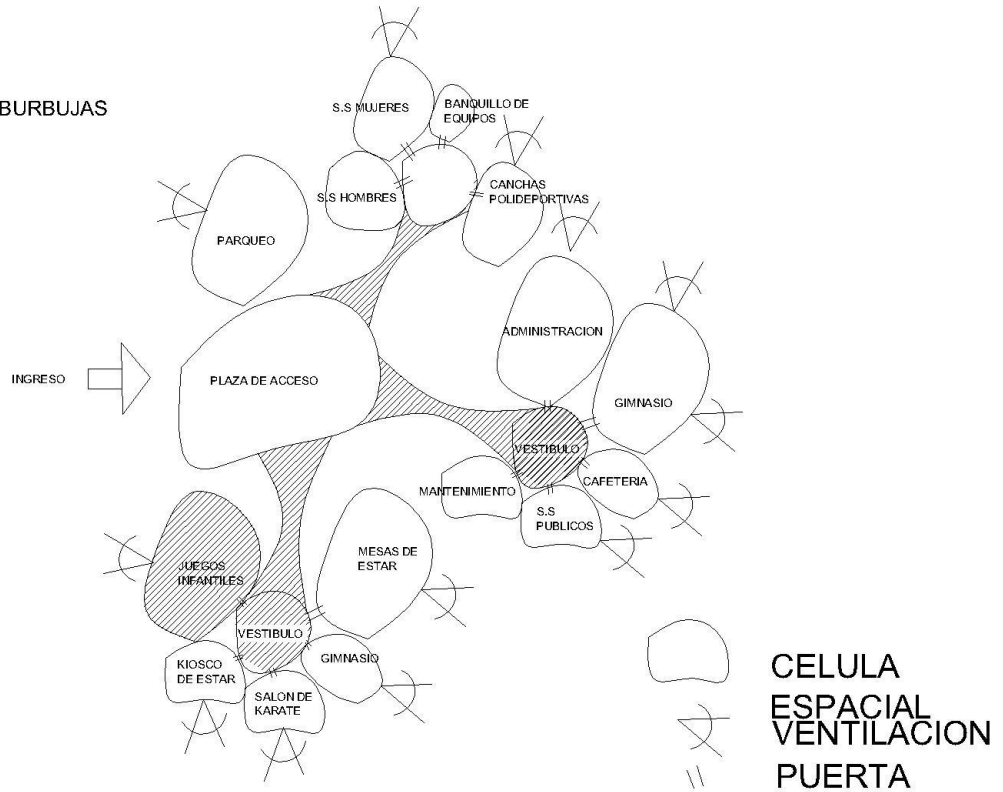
BURBUJAS

S.S MUJERES

BANQUILLO DE EQUIPOS

S.S HOMBRES

CANCHAS POLIDEPORTIVAS

PARQUEO

ADMINISTRACION

INGRESO

PLAZA DE ACCESO

GIMNASIO

VESTIBULO

MANTENIMIENTO

CAFETERIA

S.S PUBLICOS

MESAS DE ESTAR

JUEGOS INFANTILES

VESTIBULO

KIOSCO DE ESTAR

GIMNASIO

SALON DE KARATE

CELULA ESPACIAL

VENTILACION

PUERTA